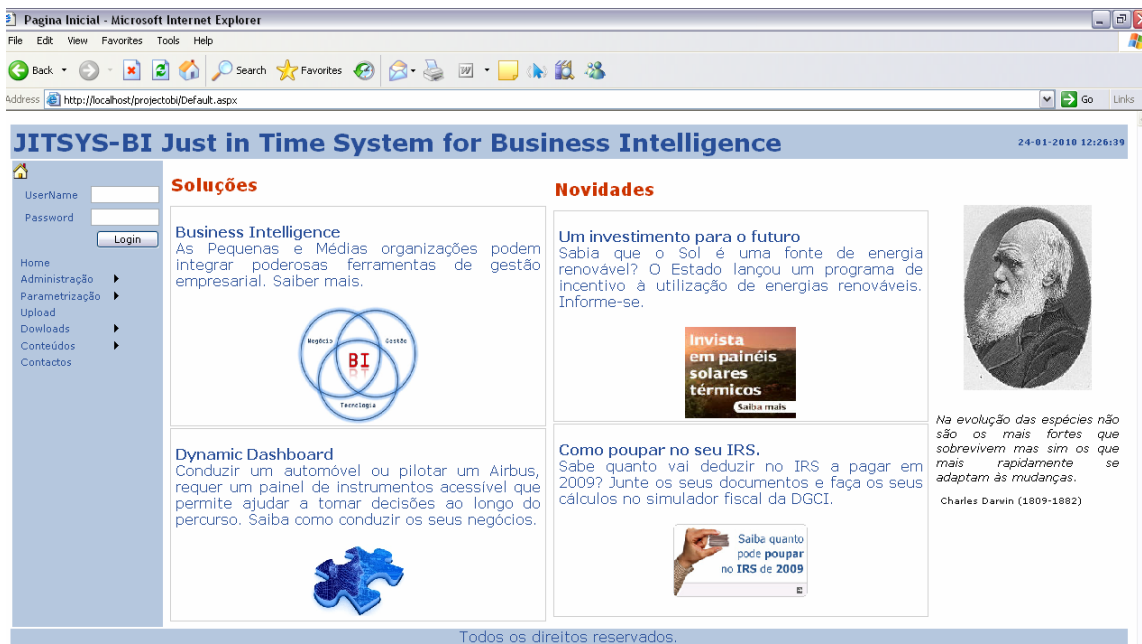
Pagina Inicial - Microsoft Internet Explorer

File Edit View Favorites Tools Help

Back Search Favorites

Address http://localhost/projectobi/Default.aspx Go Links

JITSYS-BI Just in Time System for Business Intelligence

24-01-2010 12:26:39

UserName
Password
Login

Home
Administração
Parametrização
Upload
Dowloads
Conteúdos
Contactos

Soluções

Business Intelligence
As Pequenas e Médias organizações podem integrar poderosas ferramentas de gestão empresarial. Saiber mais.

Negócio Gestão BI Tecnologia

Dynamic Dashboard
Conduzir um automóvel ou pilotar um Airbus, requer um painel de instrumentos acessível que permite ajudar a tomar decisões ao longo do percurso. Saiba como conduzir os seus negócios.

Novidades

Um investimento para o futuro
Sabia que o Sol é uma fonte de energia renovável? O Estado lançou um programa de incentivo à utilização de energias renováveis. Informe-se.

Invista em painéis solares térmicos
Saiba mais

Como poupar no seu IRS.
Sabe quanto vai deduzir no IRS a pagar em 2009? Junte os seus documentos e faça os seus cálculos no simulador fiscal da DGCI.

Saiba quanto pode poupar no IRS de 2009

Na evolução das espécies não são os mais fortes que sobrevivem mas sim os que mais rapidamente se adaptam às mudanças.

Charles Darwin (1809-1882)

Todos os direitos reservados.